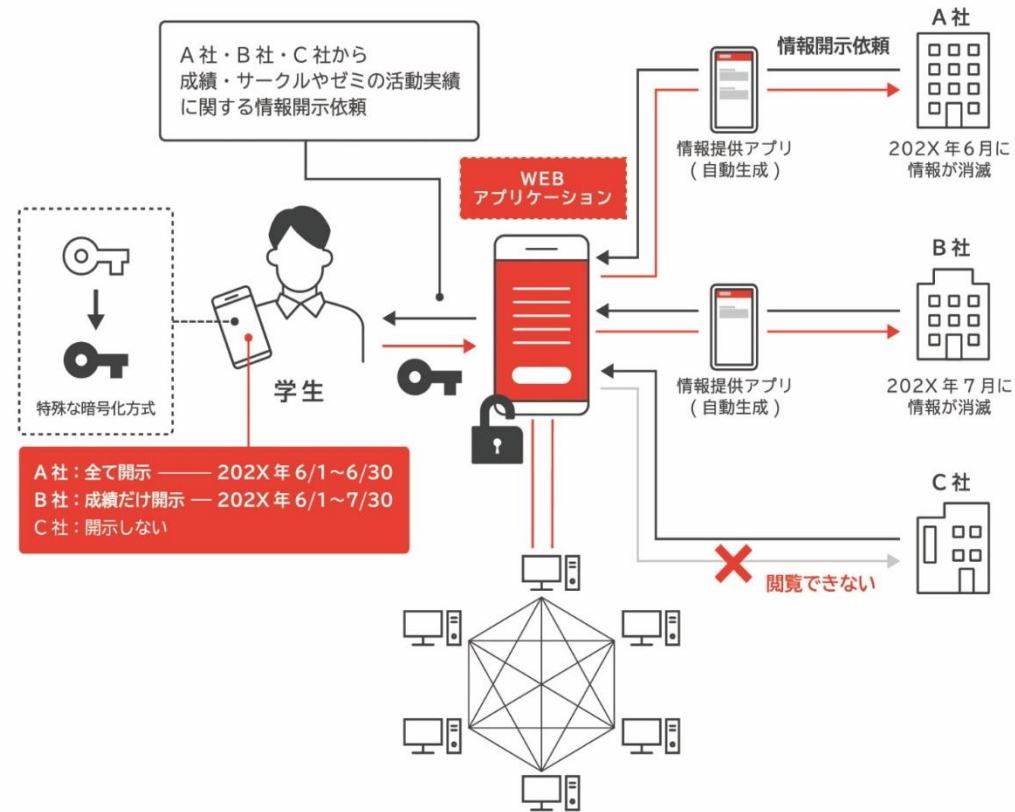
A 社・B 社・C 社から成績・サークルやゼミの活動実績に関する情報開示依頼

情報開示依頼

A 社

情報提供アプリ（自動生成）

202X 年 6 月に情報が消滅

WEB アプリケーション

特殊な暗号化方式

学生

B 社

情報提供アプリ（自動生成）

202X 年 7 月に情報が消滅

A 社：全て開示 ——— 202X 年 6/1～6/30
B 社：成績だけ開示 — 202X 年 6/1～7/30
C 社：開示しない

C 社

閲覧できない